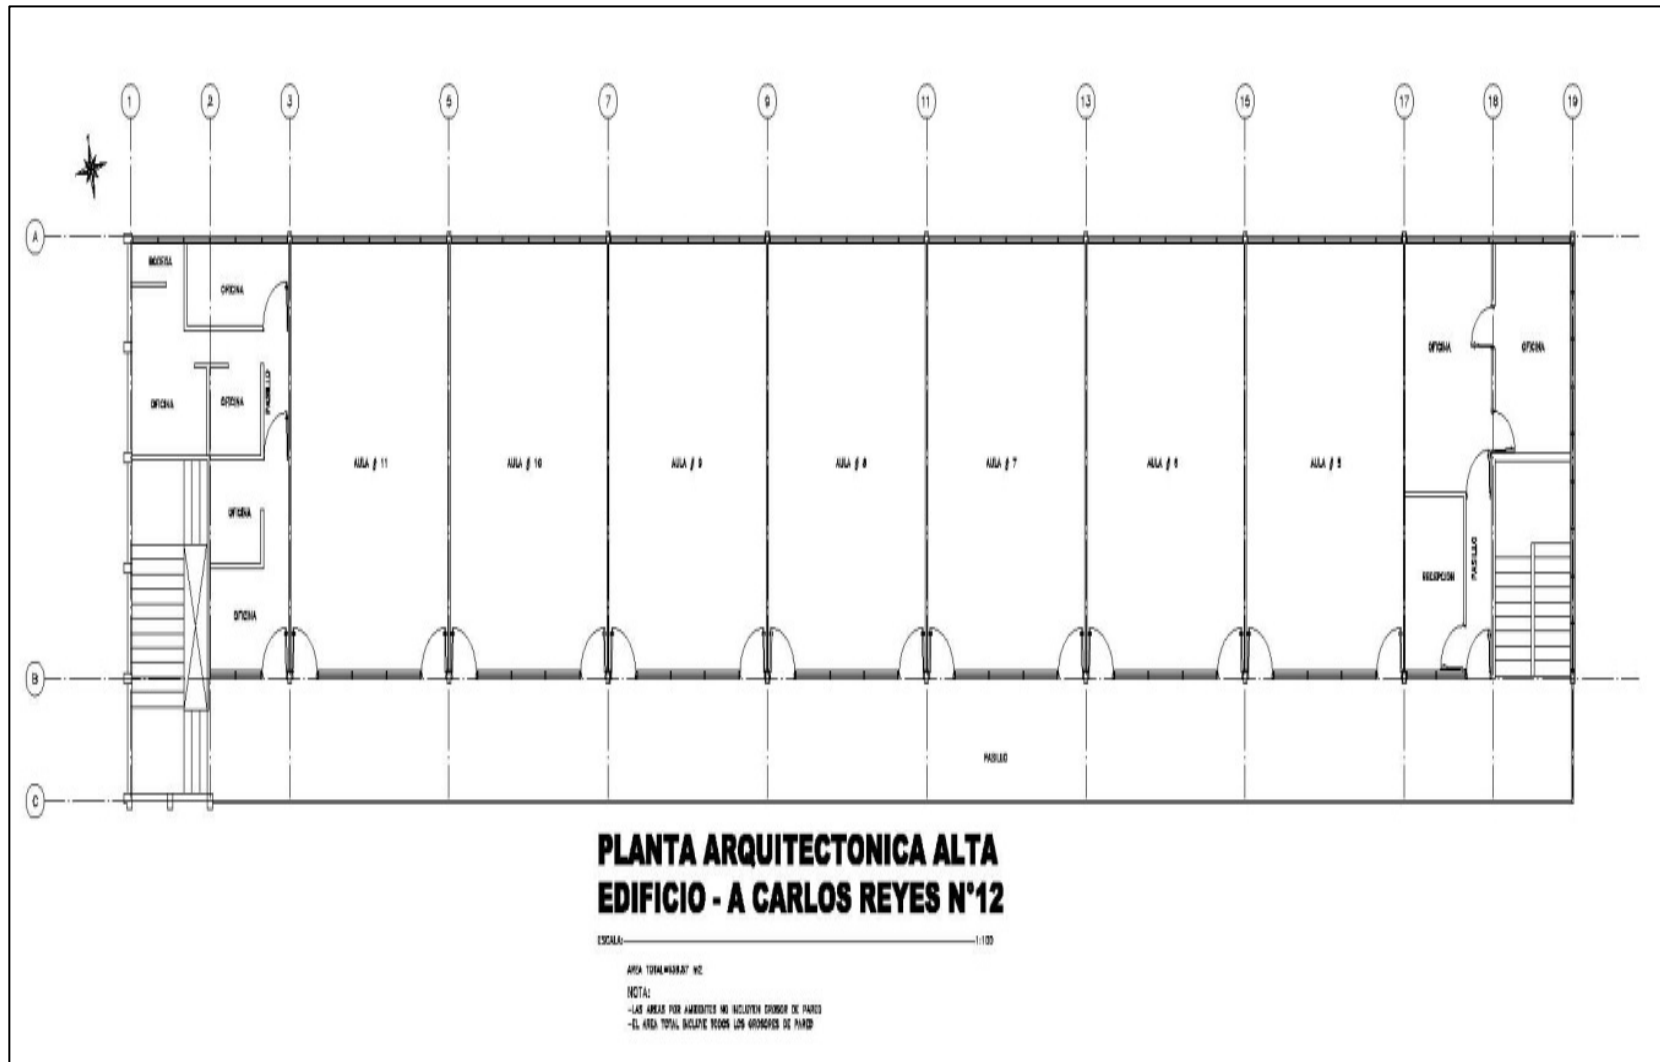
1 2 3 5 7 9 11 13 15 17 18 19

A

B

C

BODEGA

OFICINA

OFICINA

OFICINA

PASILLO

OFICINA

OFICINA

AULA # 11

AULA # 10

AULA # 9

AULA # 8

AULA # 7

AULA # 6

AULA # 5

OFICINA

OFICINA

RECEPCION

PASILLO

PASILLO

PLANTA ARQUITECTONICA ALTA
EDIFICIO - A CARLOS REYES N°12

ESCALA: 1:100

AREA TOTAL=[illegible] M2

NOTA:
-LAS AREAS POR AMBIENTES NO INCLUYEN GROSOR DE PARED
-EL AREA TOTAL INCLUYE TODOS LOS GROSORES DE PARED